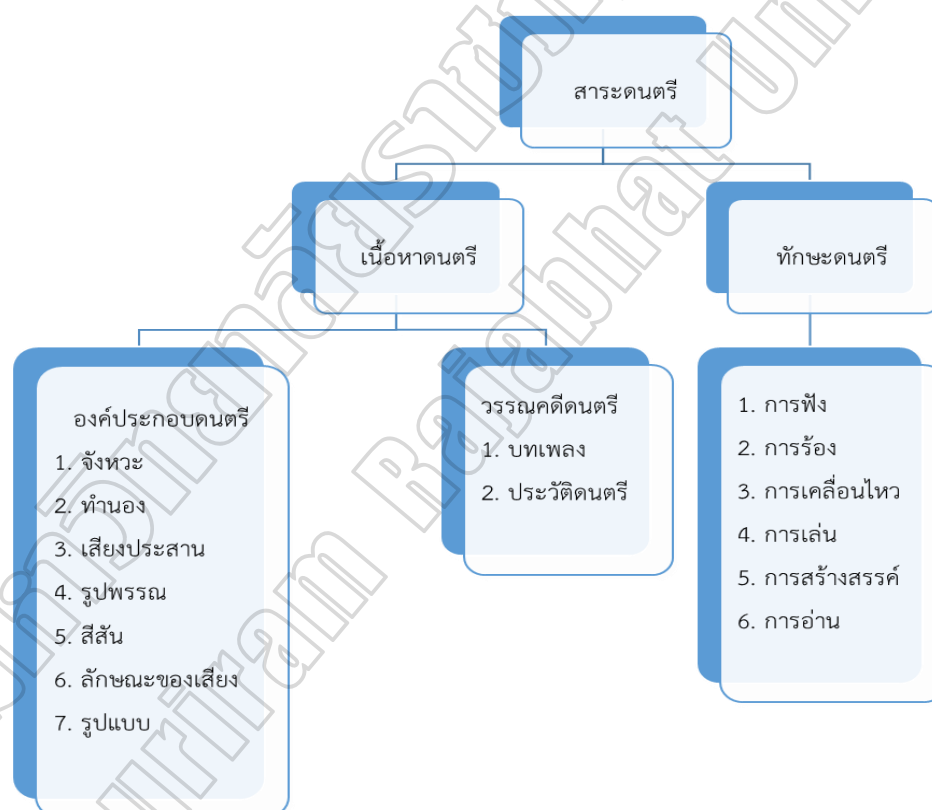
สาระดนตรี

เนื้อหาดนตรี

ทักษะดนตรี

องค์ประกอบดนตรี
1. จังหวะ
2. ทำนอง
3. เสียงประสาน
4. รูปพรรณ
5. สีสัน
6. ลักษณะของเสียง
7. รูปแบบ

วรรณคดีดนตรี
1. บทเพลง
2. ประวัติดนตรี

1. การฟัง
2. การร้อง
3. การเคลื่อนไหว
4. การเล่น
5. การสร้างสรรค์
6. การอ่าน

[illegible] Rajabhat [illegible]
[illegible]riram Rajabhat Uni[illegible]